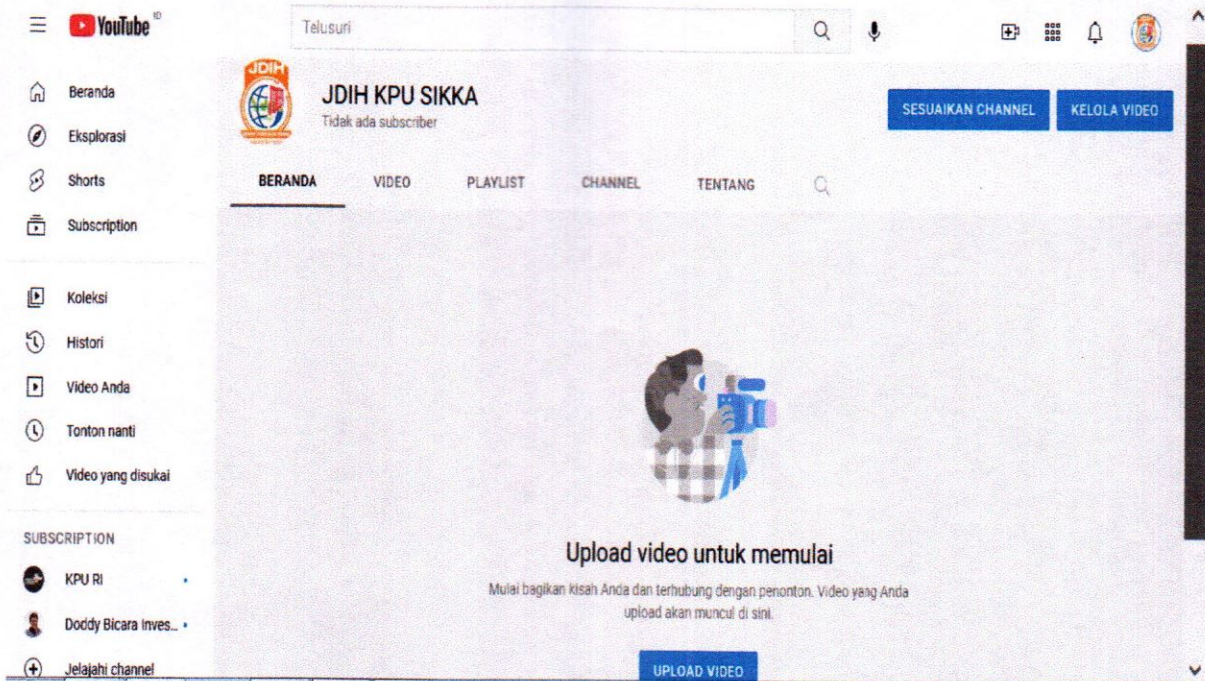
YouTube ID

Telusuri

Beranda
Eksplorasi
Shorts
Subscription

Koleksi
Histori
Video Anda
Tonton nanti
Video yang disukai

SUBSCRIPTION
KPU RI
Doddy Bicara Inves...
Jelajahi channel

JDIH

JDIH KPU SIKKA
Tidak ada subscriber

SESUAIKAN CHANNEL
KELOLA VIDEO

BERANDA
VIDEO
PLAYLIST
CHANNEL
TENTANG

Upload video untuk memulai

Mulai bagikan kisah Anda dan terhubung dengan penonton. Video yang Anda upload akan muncul di sini.

UPLOAD VIDEO